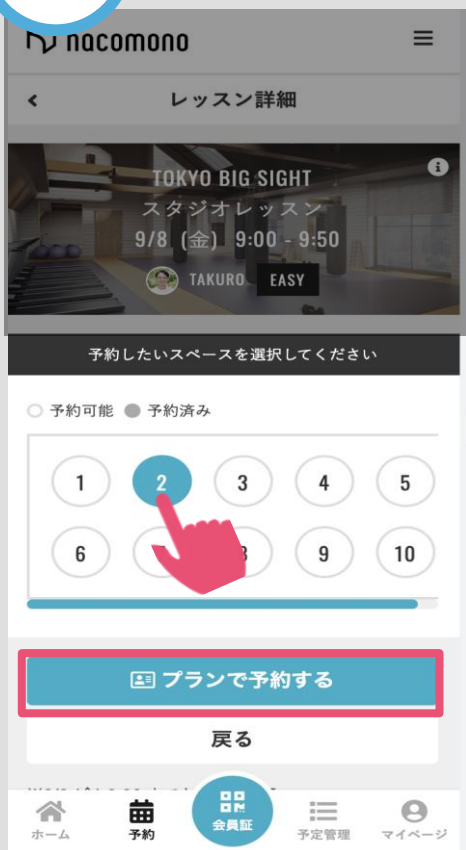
nacomono

レッスン詳細

TOKYO BIG SIGHT
スタジオレッスン
9/8（金）9:00 - 9:50
TAKURO EASY

予約したいスペースを選択してください

予約可能 予約済み

1 2 3 4 5
6 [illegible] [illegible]8 9 10

プランで予約する

戻る

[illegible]

ホーム 予約 会員証 予定管理 マイページ